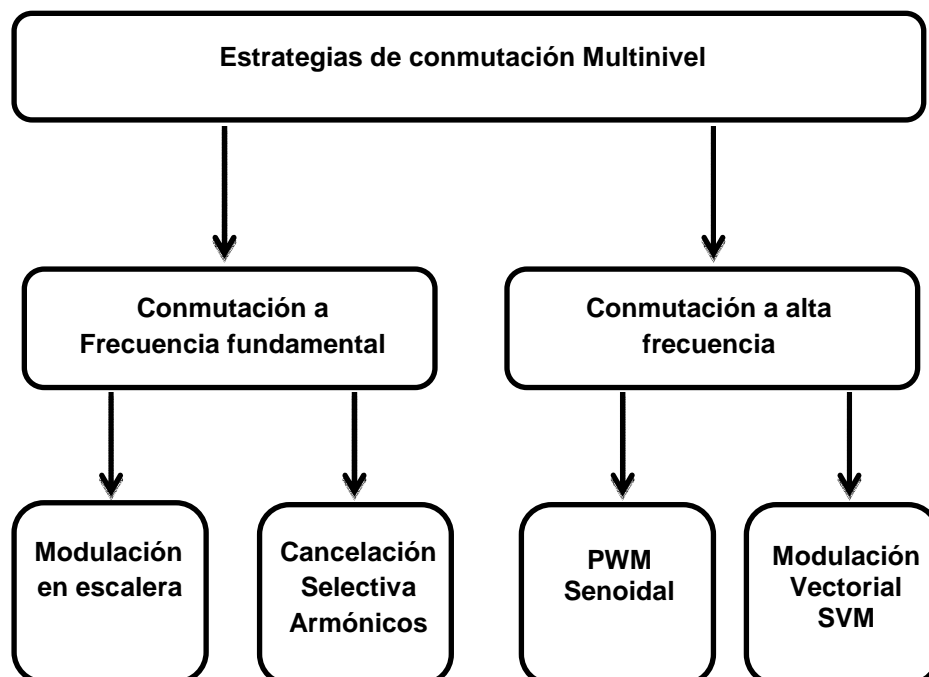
Estrategias de conmutación Multinivel

Conmutación a Frecuencia fundamental

Conmutación a alta frecuencia

Modulación en escalera

Cancelación Selectiva Armónicos

PWM Senoidal

Modulación Vectorial SVM